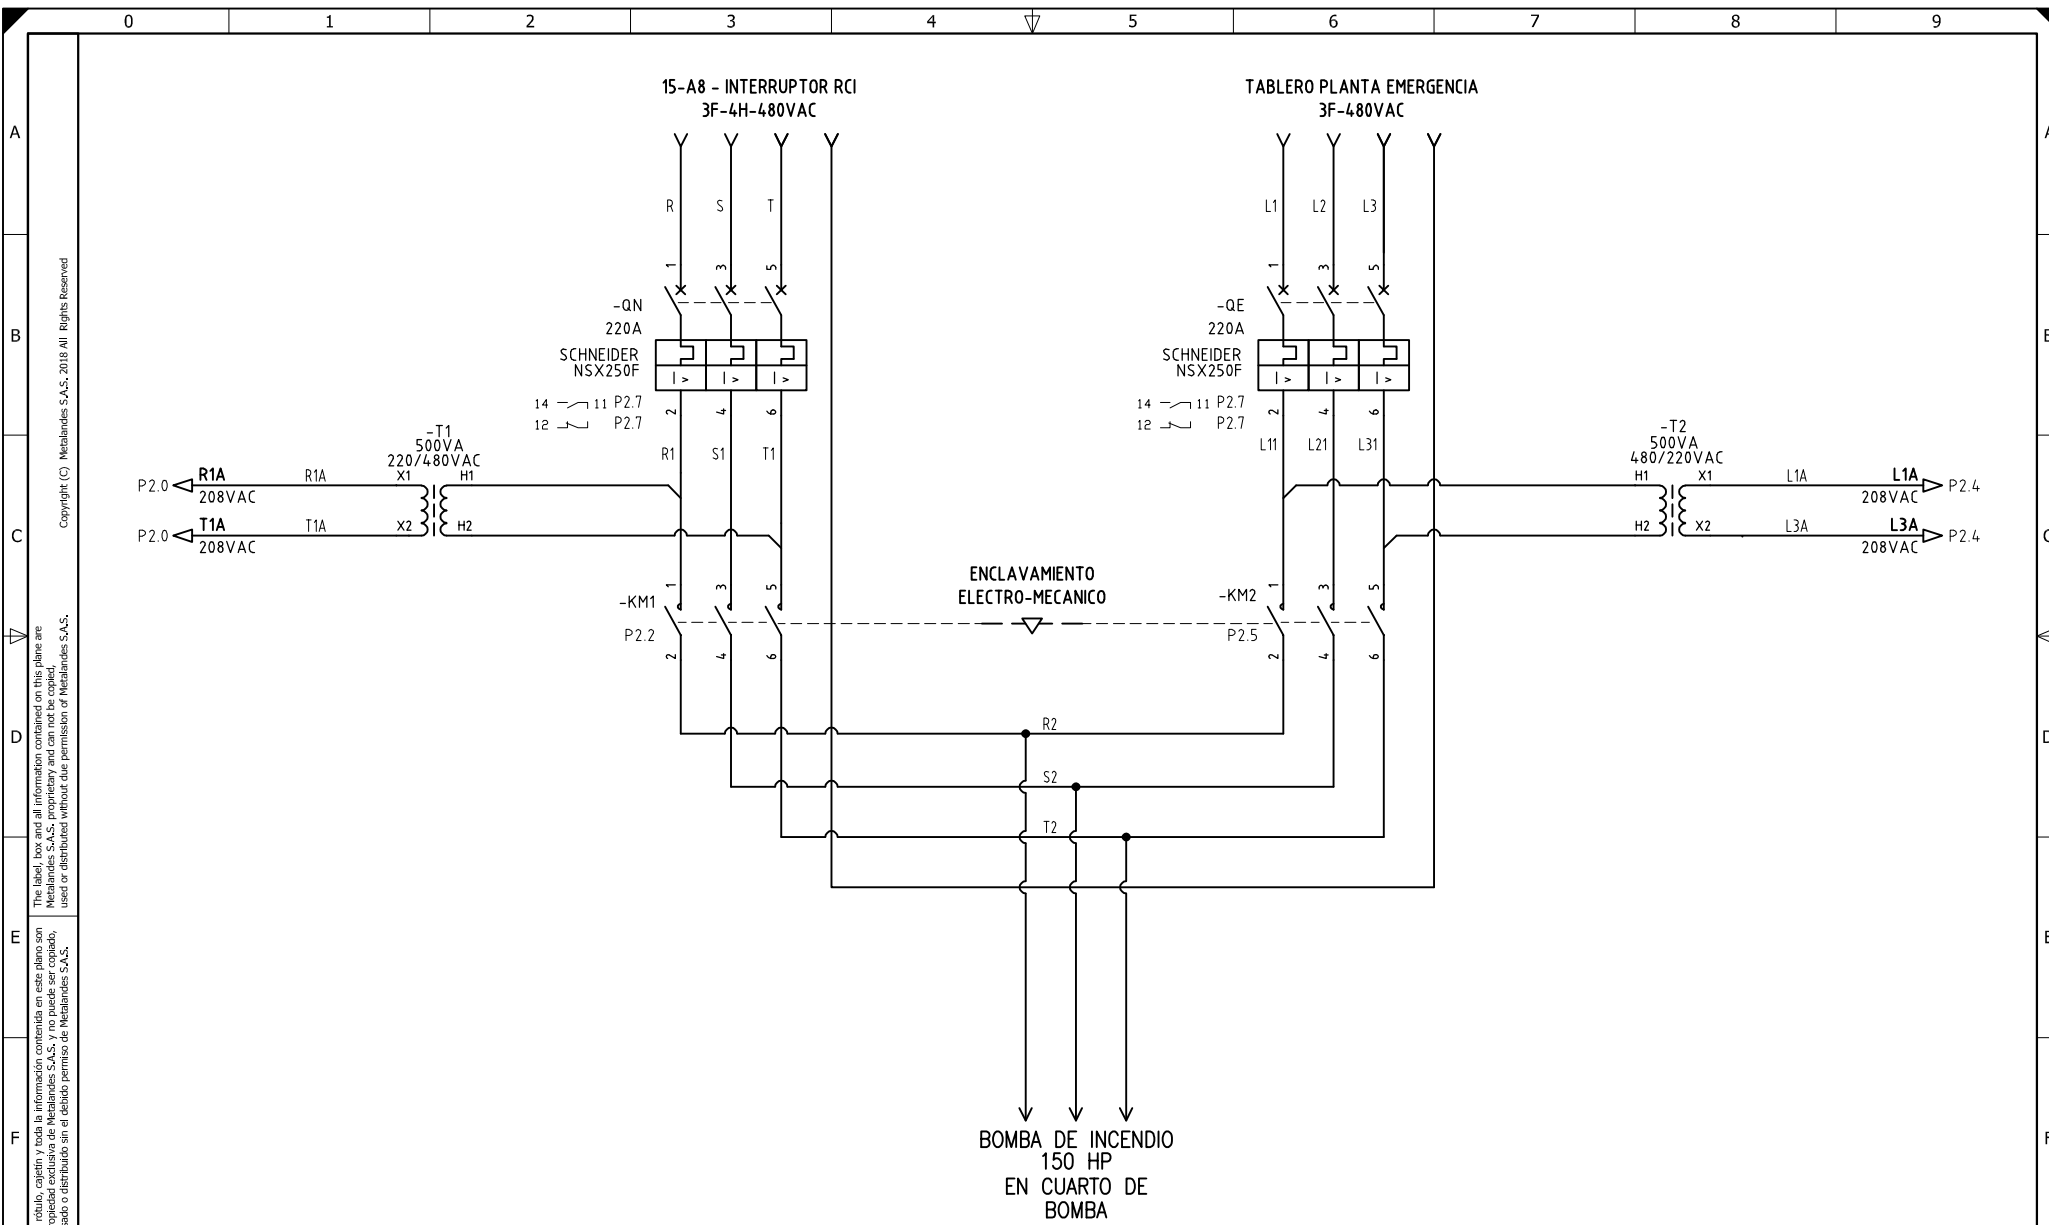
0 1 2 3 4 5 6 7 8 9

A
B
C
D
E
F

Copyright (C) Metalandes S.A.S. 2018 All Rights Reserved

The label, box and all information contained on this plane are Metalandes S.A.S. proprietary and can not be copied, used or distributed without due permission of Metalandes S.A.S.

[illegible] rótulo, cajetín y toda la información contenida en este plano son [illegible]opiedad exclusiva de Metalandes S.A.S. y no puede ser copiado, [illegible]sado o distribuido sin el debido permiso de Metalandes S.A.S.

15-A8 - INTERRUPTOR RCI
3F-4H-480VAC

R S T

1 3 5

-QN
220A
SCHNEIDER
NSX250F

I> I> I>

14 11 P2.7
12 P2.7

2 4 6

R1 S1 T1

TABLERO PLANTA EMERGENCIA
3F-480VAC

L1 L2 L3

1 3 5

-QE
220A
SCHNEIDER
NSX250F

I> I> I>

14 11 P2.7
12 P2.7

2 4 6

L11 L21 L31

-T1
500VA
220/480VAC
X1 H1
X2 H2

P2.0 R1A
208VAC
R1A

P2.0 T1A
208VAC
T1A

-T2
500VA
480/220VAC
H1 X1
H2 X2

L1A
L1A
208VAC P2.4

L3A
L3A
208VAC P2.4

-KM1
P2.2
1 3 5
2 4 6

ENCLAVAMIENTO
ELECTRO-MECANICO

-KM2
P2.5
1 3 5
2 4 6

R2
S2
T2

BOMBA DE INCENDIO
150 HP
EN CUARTO DE
BOMBA